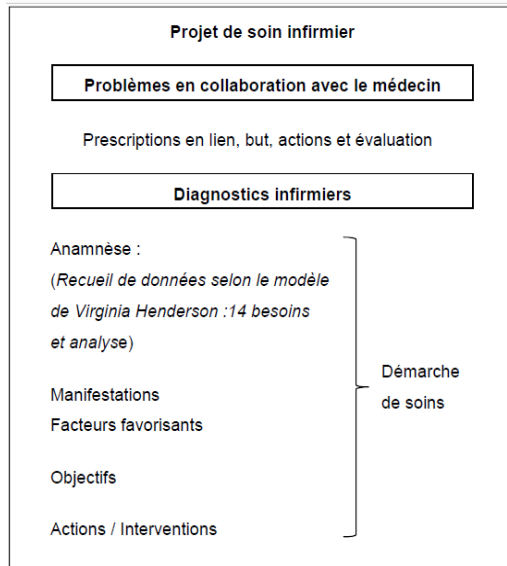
Projet de soin infirmier

Problèmes en collaboration avec le médecin

Prescriptions en lien, but, actions et évaluation

Diagnostics infirmiers

Anamnèse :
(Recueil de données selon le modèle de Virginia Henderson :14 besoins et analyse)

Manifestations
Facteurs favorisants

Objectifs

Actions / Interventions

Démarche de soins